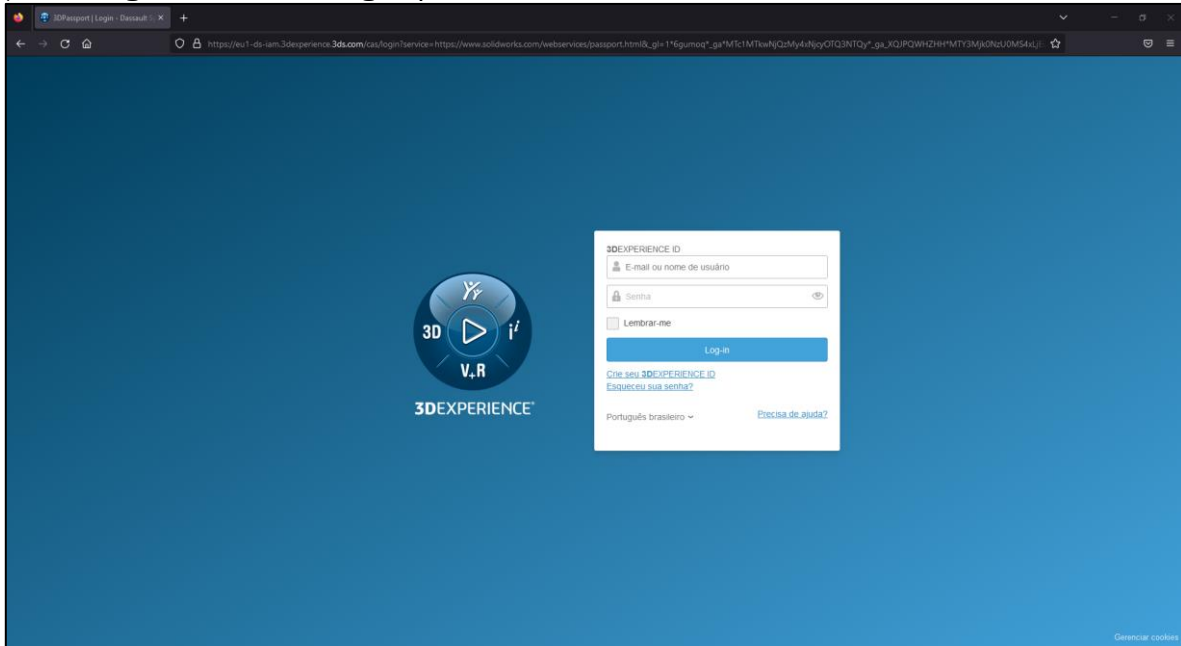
3DPassport | Login - Dassault S

https://eu1-ds-iam.3dexperience.3ds.com/cas/login?service=https://www.solidworks.com/webservices/passport.html&_gl=1*6gumoq*_ga*MTc1MTkwNjQzMy4vNjcyOTQ3NTQy*_ga_XQJPQWHZHH*MTY3Mjk0NzU0MS4xLjE

3D V+R $i^{\prime}$

3DEXPERIENCE

3DEXPERIENCE ID

E-mail ou nome de usuário

Senha

Lembrar-me

Log-in

Crie seu 3DEXPERIENCE ID

Esqueceu sua senha?

Português brasileiro

Precisa de ajuda?

Gerenciar cookies